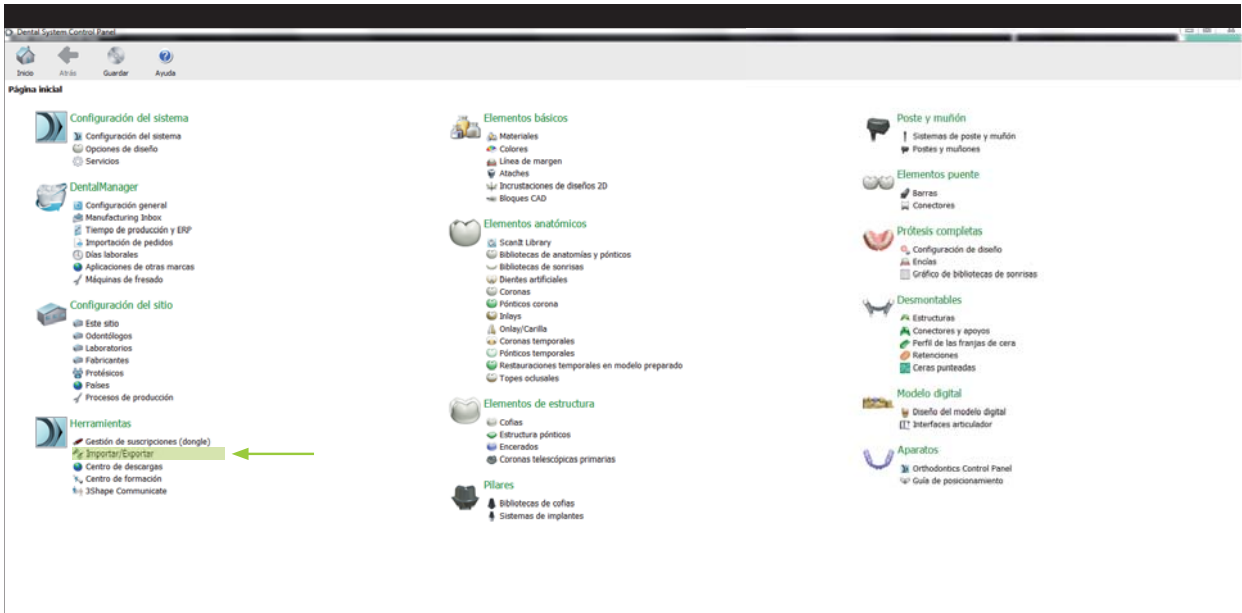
Dental System Control Panel

Inicio
Atrás
Guardar
Ayuda

Página inicial

Configuración del sistema
Configuración del sistema
Opciones de diseño
Servicios

DentalManager
Configuración general
Manufacturing Inbox
Tiempo de producción y ERP
Importación de pedidos
Días laborales
Aplicaciones de otras marcas
Máquinas de fresado

Configuración del sitio
Este sitio
Odontólogos
Laboratorios
Fabricantes
Protésicos
Países
Procesos de producción

Herramientas
Gestión de suscripciones (dongle)
Importar/Exportar
Centro de descargas
Centro de formación
3Shape Communicate

Elementos básicos
Materiales
Colores
Línea de margen
Ataches
Incrustaciones de diseños 2D
Bloques CAD

Elementos anatómicos
ScanIt Library
Bibliotecas de anatomías y pónticos
Bibliotecas de sonrisas
Dientes artificiales
Coronas
Pónticos corona
Inlays
Onlay/Carilla
Coronas temporales
Pónticos temporales
Restauraciones temporales en modelo preparado
Topes oclusales

Elementos de estructura
Cofias
Estructura pónticos
Encerados
Coronas telescópicas primarias

Pilares
Bibliotecas de cofias
Sistemas de implantes

Poste y muñón
Sistemas de poste y muñón
Postes y muñones

Elementos puente
Barras
Conectores

Prótesis completas
Configuración de diseño
Encías
Gráfico de bibliotecas de sonrisas

Desmontables
Estructuras
Conectores y apoyos
Perfil de las franjas de cera
Retenciones
Ceras punteadas

Modelo digital
Diseño del modelo digital
Interfaces articulador

Aparatos
Orthodontics Control Panel
Guía de posicionamiento